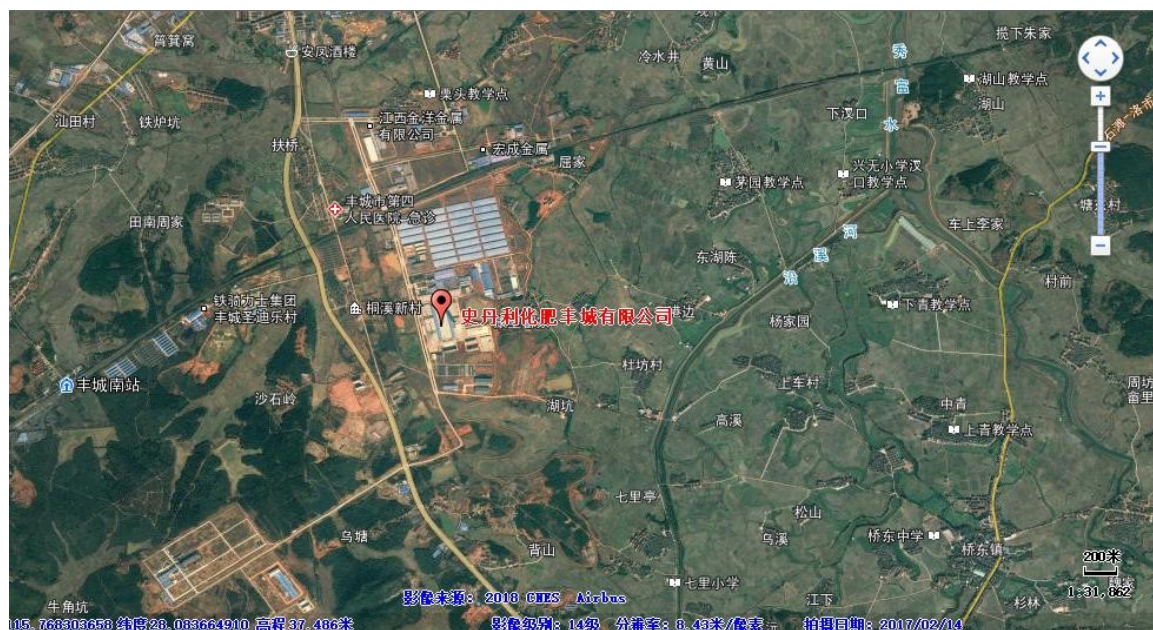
簹箕窝
安凤酒楼
汕田村
铁炉坑
扶桥
江西金洋金属有限公司
枭头教学点
宏成金属
屋家
冷水井
黄山
揽下朱家
湖山教学点
湖山
秀
富
水
下汊口
兴无小学汊口教学点
茅园教学点
车上李家
塘村
丰城市第四人民医院-急诊
田南周家
东湖陈
河
溪
滨
村前
铁骑力士集团丰城圣迪乐村
桐溪新村
史丹利化肥丰城有限公司
塘边
杨家园
下青教学点
丰城南站
杜坊村
上车村
周坊
畲里
沙石岭
湖坑
高溪
中青
上青教学点
七里亭
松山
乌塘
乌溪
桥东中学
桥东镇
背山
七里小学
牛角坑
江下
杉林
石滑-洛市
200米
1:31,862
影像来源：2018 CNES Airbus
115.768303658 纬度28.083664910 高程37.486米
影像级别：14级 分辨率：8.43米/像素
拍摄日期：2017/02/14